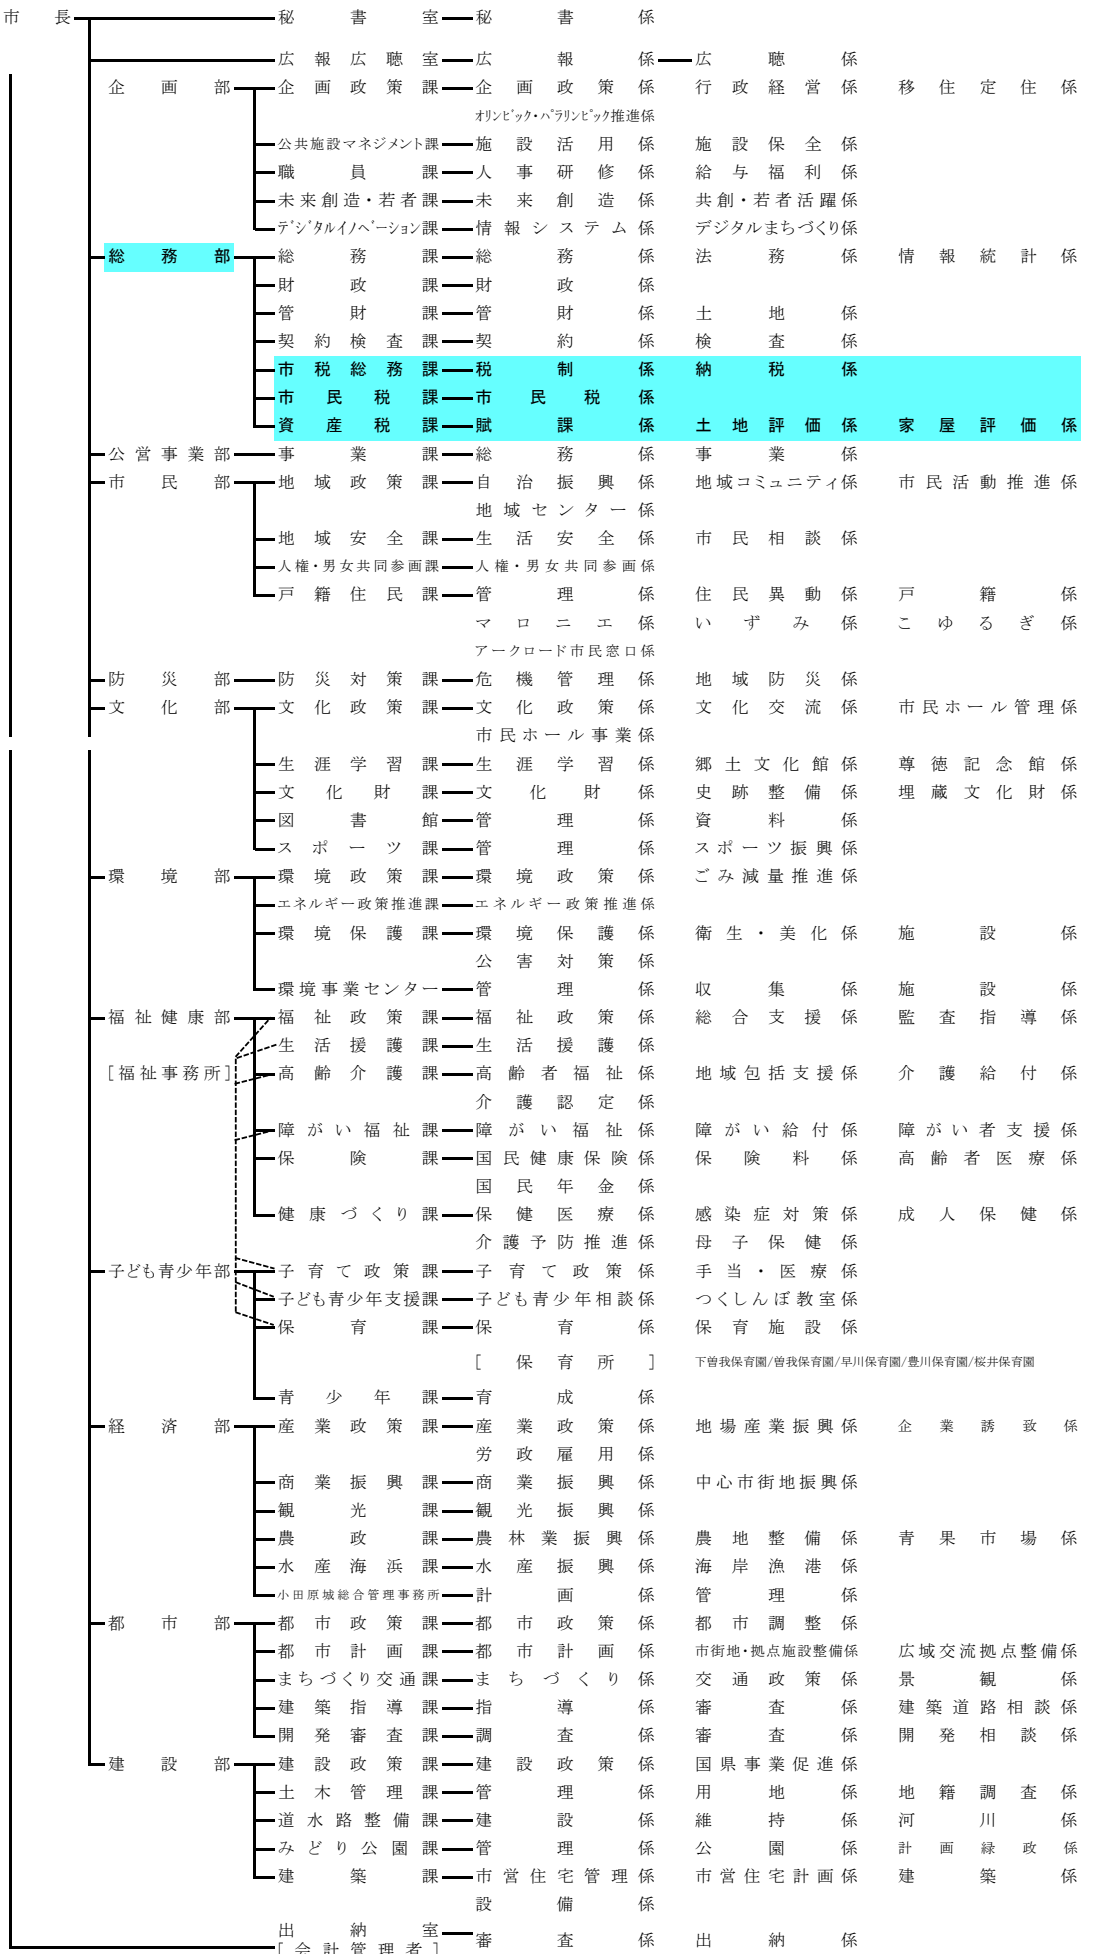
市　長
秘書室　秘書係
広報広聴室　広報係　広聴係
企画部　企画政策課　企画政策係　行政経営係　移住定住係
オリンピック・パラリンピック推進係
公共施設マネジメント課　施設活用係　施設保全係
職員課　人事研修係　給与福利係
未来創造・若者課　未来創造係　共創・若者活躍係
デジタルイノベーション課　情報システム係　デジタルまちづくり係
総務部　総務課　総務係　法務係　情報統計係
財政課　財政係
管財課　管財係　土地係
契約検査課　契約係　検査係
市税総務課　税制係　納税係
市民税課　市民税係
資産税課　賦課係　土地評価係　家屋評価係
公営事業部　事業課　総務係　事業係
市民部　地域政策課　自治振興係　地域コミュニティ係　市民活動推進係
地域センター係
地域安全課　生活安全係　市民相談係
人権・男女共同参画課　人権・男女共同参画係
戸籍住民課　管理係　住民異動係　戸籍係
マロニエ係　いずみ係　こゆるぎ係
アークロード市民窓口係
防災部　防災対策課　危機管理係　地域防災係
文化部　文化政策課　文化政策係　文化交流係　市民ホール管理係
市民ホール事業係
生涯学習課　生涯学習係　郷土文化館係　尊徳記念館係
文化財課　文化財係　史跡整備係　埋蔵文化財係
図書館　管理係　資料係
スポーツ課　管理係　スポーツ振興係
環境部　環境政策課　環境政策係　ごみ減量推進係
エネルギー政策推進課　エネルギー政策推進係
環境保護課　環境保護係　衛生・美化係　施設係
公害対策係
環境事業センター　管理係　収集係　施設係
福祉健康部　福祉政策課　福祉政策係　総合支援係　監査指導係
［福祉事務所］
生活援護課　生活援護係
高齢介護課　高齢者福祉係　地域包括支援係　介護給付係
介護認定係
障がい福祉課　障がい福祉係　障がい給付係　障がい者支援係
保険課　国民健康保険係　保険料係　高齢者医療係
国民年金係
健康づくり課　保健医療係　感染症対策係　成人保健係
介護予防推進係　母子保健係
子ども青少年部　子育て政策課　子育て政策係　手当・医療係
子ども青少年支援課　子ども青少年相談係　つくしんぼ教室係
保育課　保育係　保育施設係
［　保育所　］　下曽我保育園/曽我保育園/早川保育園/豊川保育園/桜井保育園
青少年課　育成係
経済部　産業政策課　産業政策係　地場産業振興係　企業誘致係
労政雇用係
商業振興課　商業振興係　中心市街地振興係
観光課　観光振興係
農政課　農林業振興係　農地整備係　青果市場係
水産海浜課　水産振興係　海岸漁港係
小田原城総合管理事務所　計画係　管理係
都市部　都市政策課　都市政策係　都市調整係
都市計画課　都市計画係　市街地・拠点施設整備係　広域交流拠点整備係
まちづくり交通課　まちづくり係　交通政策係　景観係
建築指導課　指導係　審査係　建築道路相談係
開発審査課　調査係　審査係　開発相談係
建設部　建設政策課　建設政策係　国県事業促進係
土木管理課　管理係　用地係　地籍調査係
道水路整備課　建設係　維持係　河川係
みどり公園課　管理係　公園係　計画緑政係
建築課　市営住宅管理係　市営住宅計画係　建築係
設備係
出納室
［会計管理者］　審査係　出納係